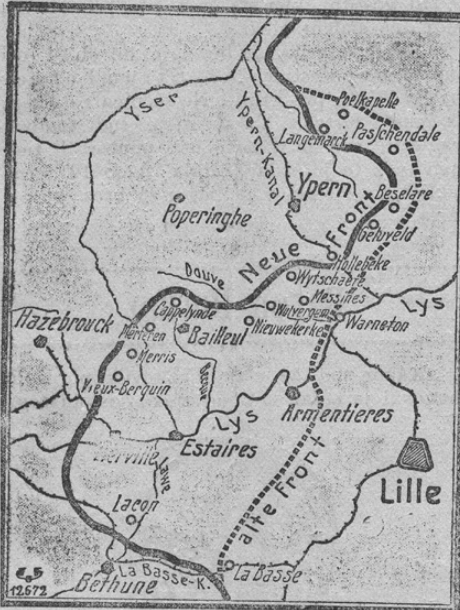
Yser
Poelkapelle
Langemarck
Paschendale
Ypern-Kanal
Ypern
Beselare
Poperinghe
Gelyveld
Neue Front
Hollebeke
Douve
Wytschaete
Messines
Lys
Hazebrouck
Caestre
Meteren
Cappelynde
Bailleul
Wulvergem
Nieuwkerke
Warneton
Merris
Vieux-Berquin
Lys
Armentieres
Estaires
Merville
Lille
alte Front
Lacon
La Basse-K.
La Basse
Bethune
12672